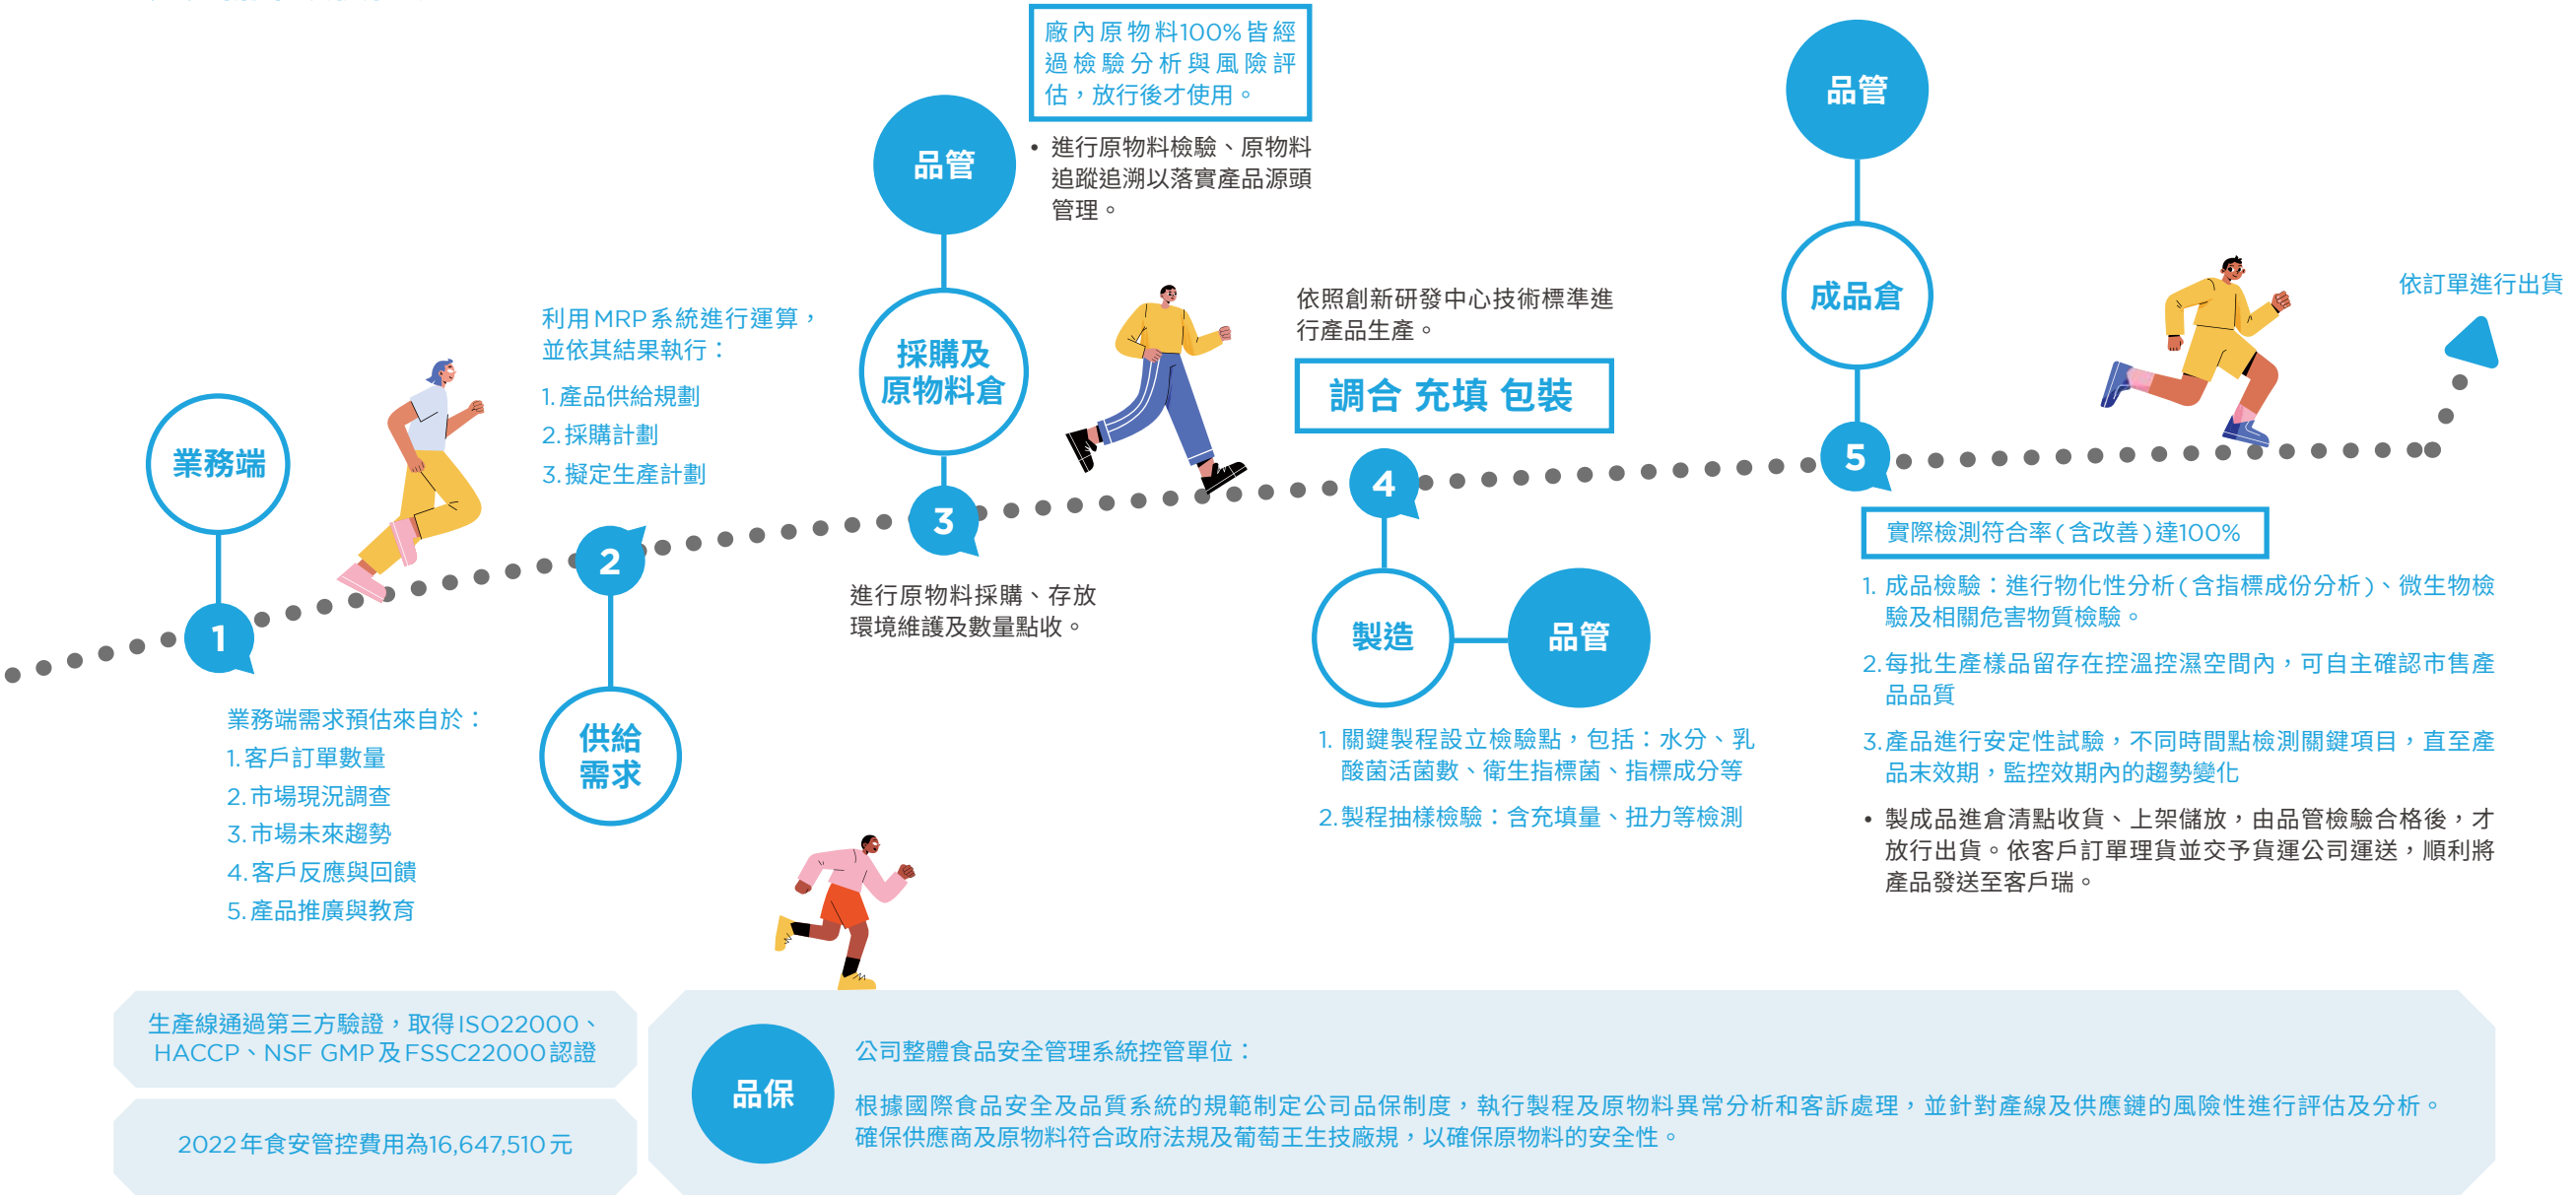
業務端

1

業務端需求預估來自於：
1. 客戶訂單數量
2. 市場現況調查
3. 市場未來趨勢
4. 客戶反應與回饋
5. 產品推廣與教育

利用MRP系統進行運算，並依其結果執行：
1. 產品供給規劃
2. 採購計劃
3. 擬定生產計劃

2

供給需求

品管

廠內原物料100%皆經過檢驗分析與風險評估，放行後才使用。

• 進行原物料檢驗、原物料追蹤追溯以落實產品源頭管理。

採購及原物料倉

3

進行原物料採購、存放環境維護及數量點收。

依照創新研發中心技術標準進行產品生產。

調合 充填 包裝

4

製造

品管

1. 關鍵製程設立檢驗點，包括：水分、乳酸菌活菌數、衛生指標菌、指標成分等
2. 製程抽樣檢驗：含充填量、扭力等檢測

品管

成品倉

5

依訂單進行出貨

實際檢測符合率(含改善)達100%

1. 成品檢驗：進行物化性分析(含指標成份分析)、微生物檢驗及相關危害物質檢驗。
2. 每批生產樣品留存在控溫控濕空間內，可自主確認市售產品品質
3. 產品進行安定性試驗，不同時間點檢測關鍵項目，直至產品末效期，監控效期內的趨勢變化
• 製成品進倉清點收貨、上架儲放，由品管檢驗合格後，才放行出貨。依客戶訂單理貨並交予貨運公司運送，順利將產品發送至客戶端。

生產線通過第三方驗證，取得ISO22000、HACCP、NSF GMP及FSSC22000認證

2022年食安管控費用為16,647,510元

品保

公司整體食品安全管理系統控管單位：

根據國際食品安全及品質系統的規範制定公司品保制度，執行製程及原物料異常分析和客訴處理，並針對產線及供應鏈的風險性進行評估及分析。確保供應商及原物料符合政府法規及葡萄王生技廠規，以確保原物料的安全性。